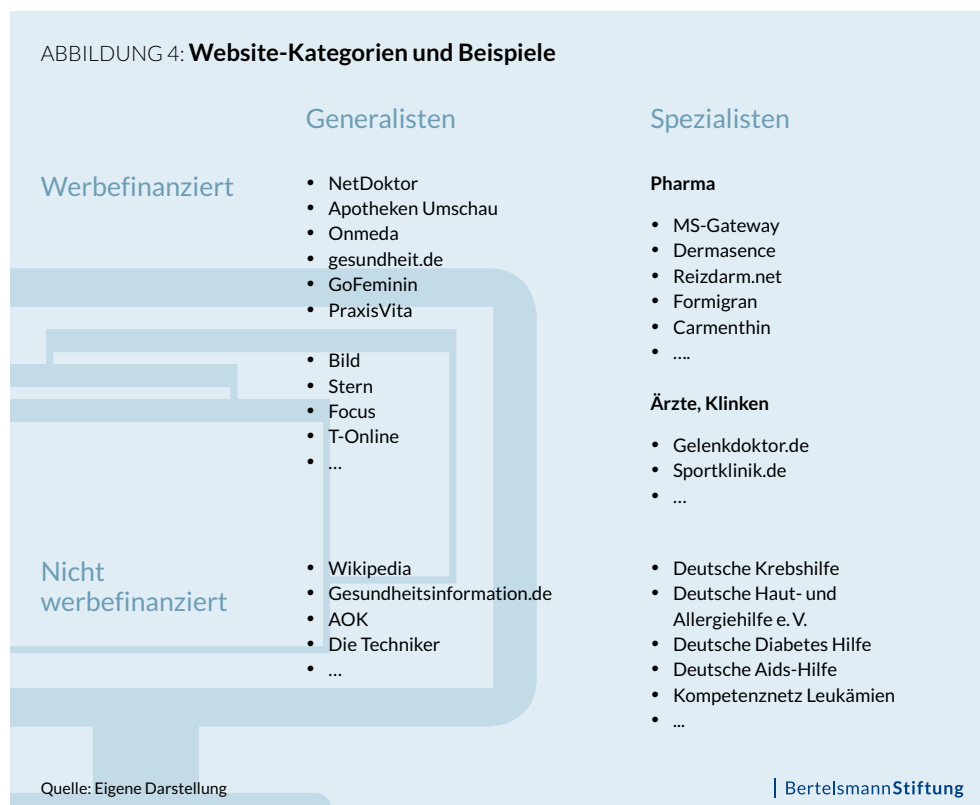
ABBILDUNG 4: **Website-Kategorien und Beispiele**

| | Generalisten | Spezialisten |
|---|---|---|
| Werbefinanziert | • NetDoktor<br>• Apotheken Umschau<br>• Onmeda<br>• gesundheit.de<br>• GoFeminin<br>• PraxisVita<br><br>• Bild<br>• Stern<br>• Focus<br>• T-Online<br>• … | **Pharma**<br><br>• MS-Gateway<br>• Dermasence<br>• Reizdarm.net<br>• Formigran<br>• Carmenthin<br>• ….<br><br>**Ärzte, Klinken**<br><br>• Gelenkdoktor.de<br>• Sportklinik.de<br>• … |
| Nicht werbefinanziert | • Wikipedia<br>• Gesundheitsinformation.de<br>• AOK<br>• Die Techniker<br>• … | • Deutsche Krebshilfe<br>• Deutsche Haut- und Allergiehilfe e. V.<br>• Deutsche Diabetes Hilfe<br>• Deutsche Aids-Hilfe<br>• Kompetenznetz Leukämien<br>• ... |

Quelle: Eigene Darstellung

BertelsmannStiftung